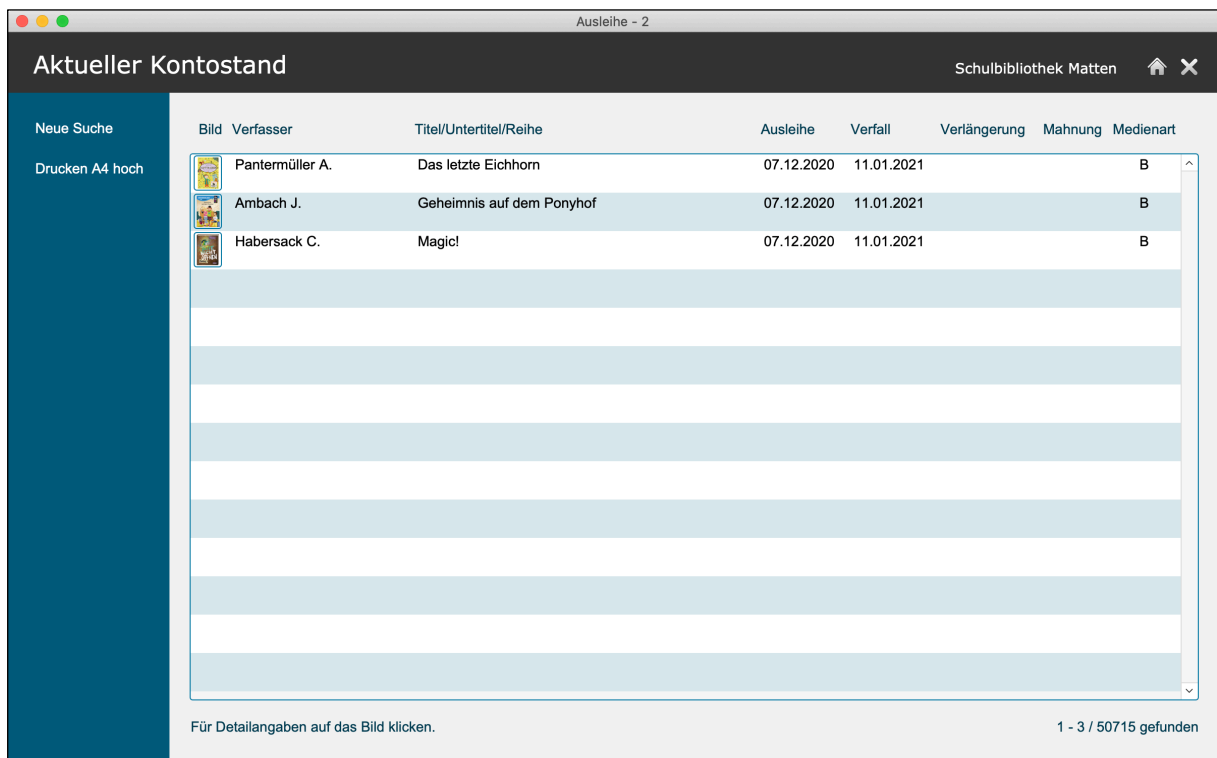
Ausleihe - 2

Aktueller Kontostand

Schulbibliothek Matten

Neue Suche

Drucken A4 hoch

| Bild | Verfasser | Titel/Untertitel/Reihe | Ausleihe | Verfall | Verlängerung | Mahnung | Medienart |
|---|---|---|---|---|---|---|---|
| | Pantermüller A. | Das letzte Eichhorn | 07.12.2020 | 11.01.2021 | | | B |
| | Ambach J. | Geheimnis auf dem Ponyhof | 07.12.2020 | 11.01.2021 | | | B |
| | Habersack C. | Magic! | 07.12.2020 | 11.01.2021 | | | B |

Für Detailangaben auf das Bild klicken.

1 - 3 / 50715 gefunden